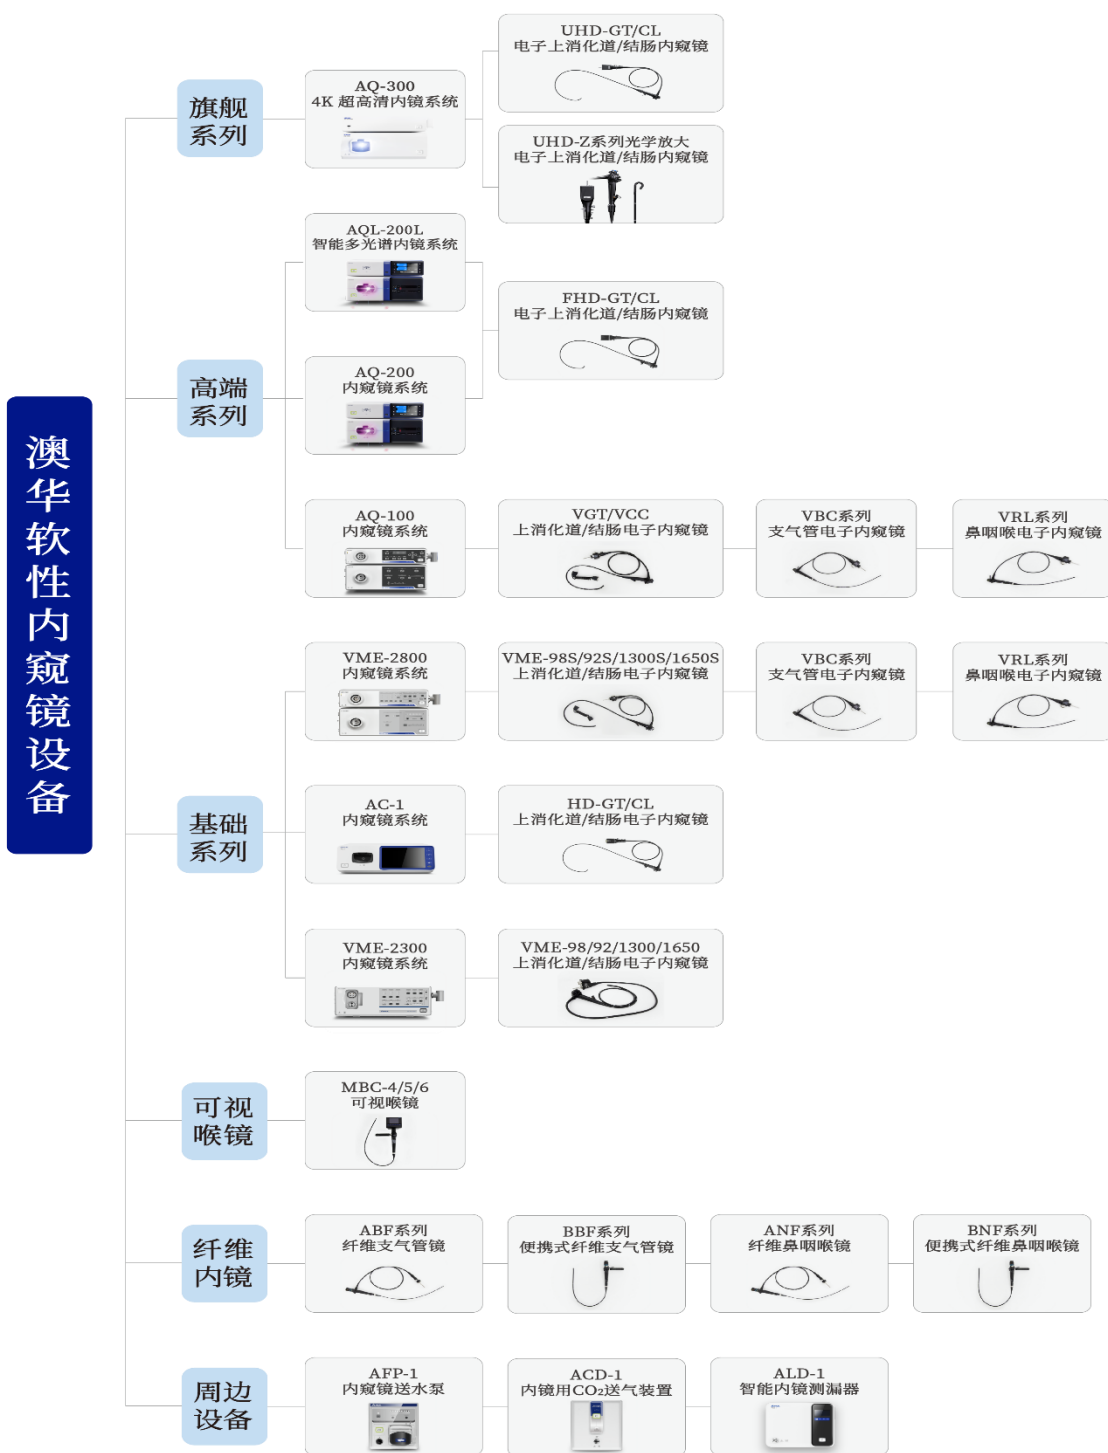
澳华软性内窥镜设备

旗舰系列

AQ-300
4K 超高清内镜系统

UHD-GT/CL
电子上消化道/结肠内窥镜

UHD-Z系列光学放大
电子上消化道/结肠内窥镜

高端系列

AQL-200L
智能多光谱内镜系统

AQ-200
内窥镜系统

FHD-GT/CL
电子上消化道/结肠内窥镜

AQ-100
内窥镜系统

VGT/VCC
上消化道/结肠电子内窥镜

VBC系列
支气管电子内窥镜

VRL系列
鼻咽喉电子内窥镜

基础系列

VME-2800
内窥镜系统

VME-98S/92S/1300S/1650S
上消化道/结肠电子内窥镜

VBC系列
支气管电子内窥镜

VRL系列
鼻咽喉电子内窥镜

AC-1
内窥镜系统

HD-GT/CL
上消化道/结肠电子内窥镜

VME-2300
内窥镜系统

VME-98/92/1300/1650
上消化道/结肠电子内窥镜

可视喉镜

MBC-4/5/6
可视喉镜

纤维内镜

ABF系列
纤维支气管镜

BBF系列
便携式纤维支气管镜

ANF系列
纤维鼻咽喉镜

BNF系列
便携式纤维鼻咽喉镜

周边设备

AFP-1
内窥镜送水泵

ACD-1
内镜用$CO_2$送气装置

ALD-1
智能内镜测漏器